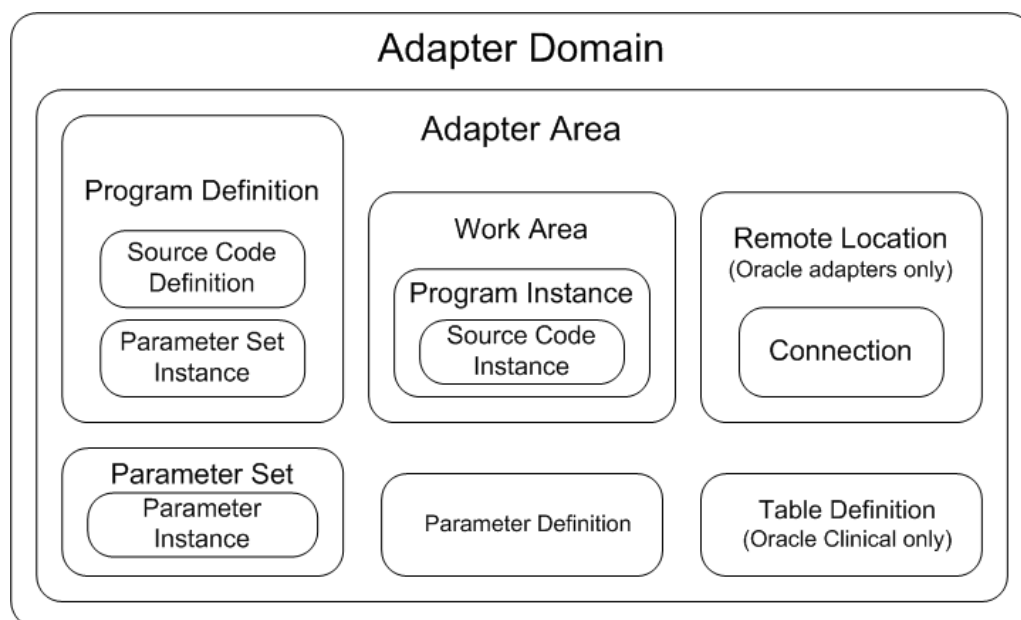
Adapter Domain

Adapter Area

Program Definition

Source Code Definition

Parameter Set Instance

Work Area

Program Instance

Source Code Instance

Remote Location (Oracle adapters only)

Connection

Parameter Set

Parameter Instance

Parameter Definition

Table Definition (Oracle Clinical only)